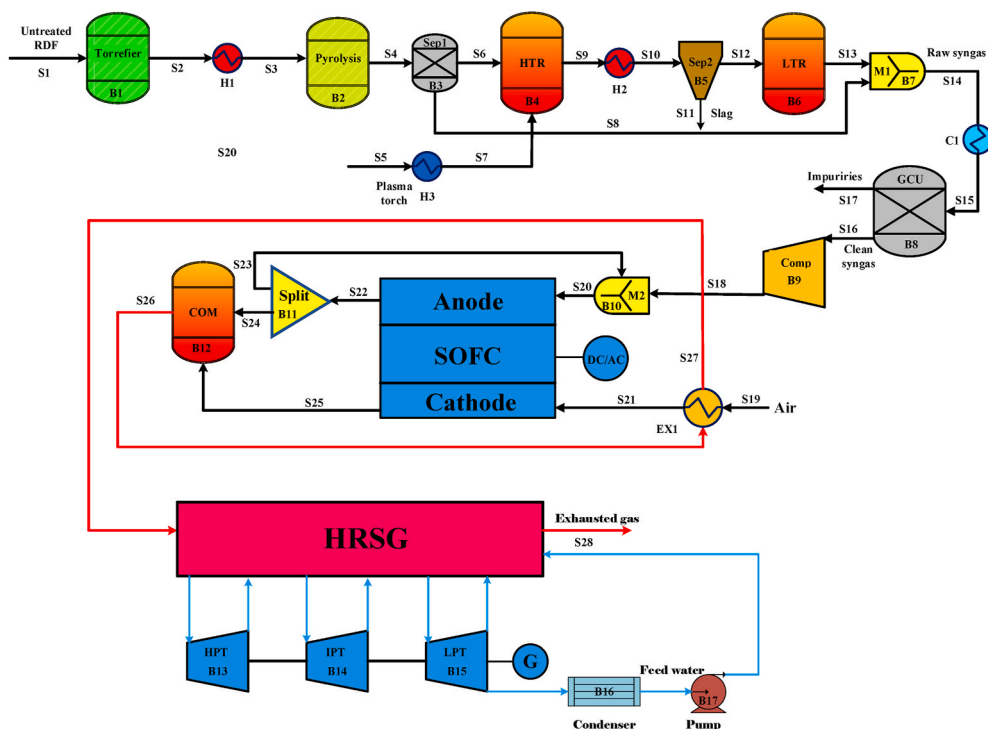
Untreated RDF

S1

Torrefier

B1

S2

H1

S3

Pyrolysis

B2

S4

Sep1

B3

S6

HTR

B4

S9

H2

S10

Sep2

B5

S11

Slag

S12

LTR

B6

S13

M1

B7

Raw syngas

S14

S8

S20

S5

Plasma torch

H3

S7

C1

Impurities

S17

GCU

B8

S15

S16

Clean syngas

S23

COM

B12

S26

Split

B11

S24

S22

Anode

SOFC

Cathode

S20

B10

M2

S18

Comp

B9

DC/AC

S27

S25

S21

EX1

S19

Air

HRSG

Exhausted gas

S28

HPT

B13

IPT

B14

LPT

B15

G

Feed water

B16

Condenser

B17

Pump